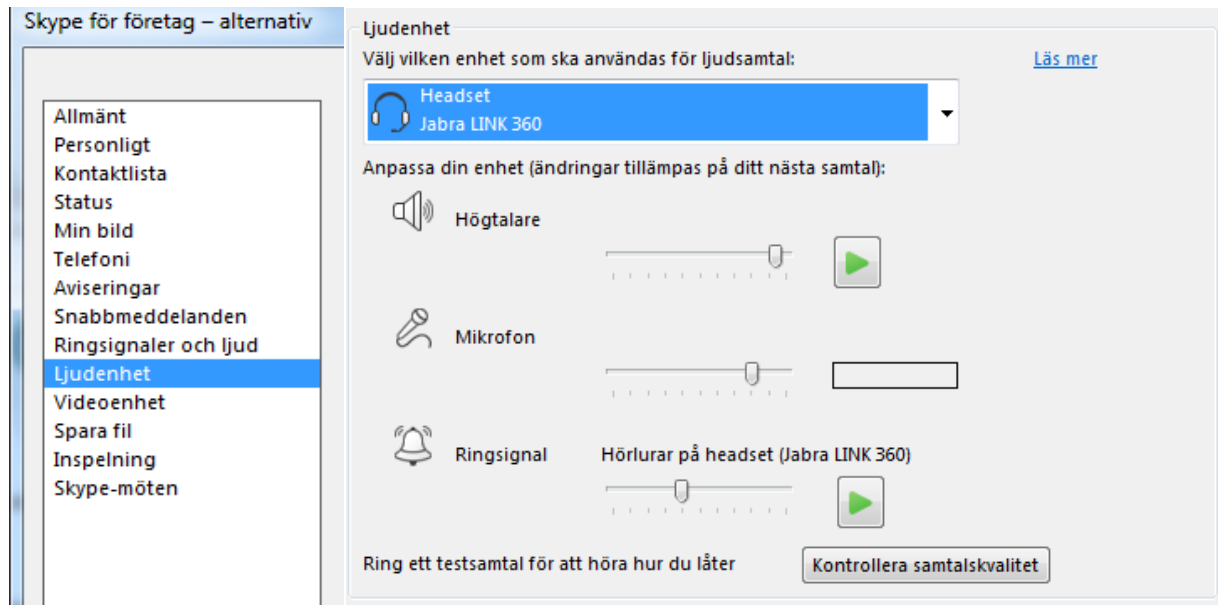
Skype för företag – alternativ

Allmänt
Personligt
Kontaktlista
Status
Min bild
Telefoni
Aviseringar
Snabbmeddelanden
Ringsignaler och ljud
Ljudenhet
Videoenhet
Spara fil
Inspelning
Skype-möten

Ljudenhet
Välj vilken enhet som ska användas för ljudsamtal:
Läs mer
Headset
Jabra LINK 360
Anpassa din enhet (ändringar tillämpas på ditt nästa samtal):
Högtalare
Mikrofon
Ringsignal
Hörlurar på headset (Jabra LINK 360)
Ring ett testsamtal för att höra hur du låter
Kontrollera samtalskvalitet